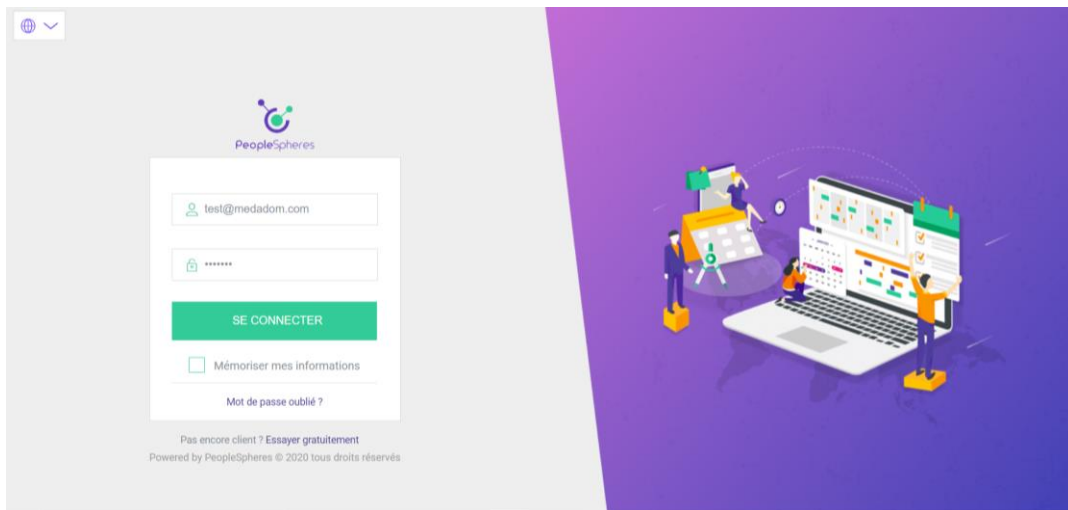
PeopleSpheres

test@medadom.com

•••••••

SE CONNECTER

Mémoriser mes informations

Mot de passe oublié ?

Pas encore client ? Essayer gratuitement

Powered by PeopleSpheres © 2020 tous droits réservés